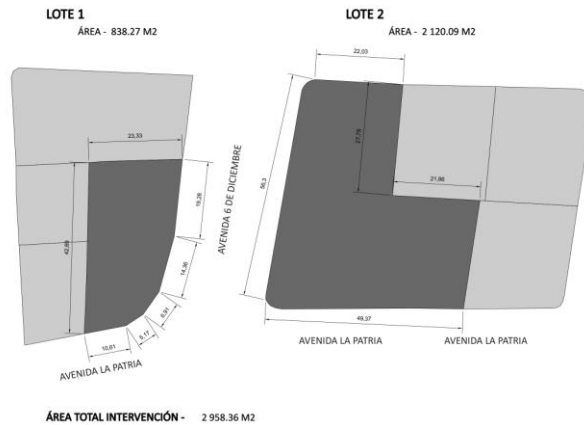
LOTE 1
ÁREA - 838.27 M2

23,33

19,28

42,89

14,90

6,59

5,17

10,61

AVENIDA LA PATRIA

LOTE 2
ÁREA - 2 120.09 M2

22,03

27,79

21,86

56,3

AVENIDA 6 DE DICIEMBRE

49,37

AVENIDA LA PATRIA

AVENIDA LA PATRIA

ÁREA TOTAL INTERVENCIÓN - 2 958.36 M2